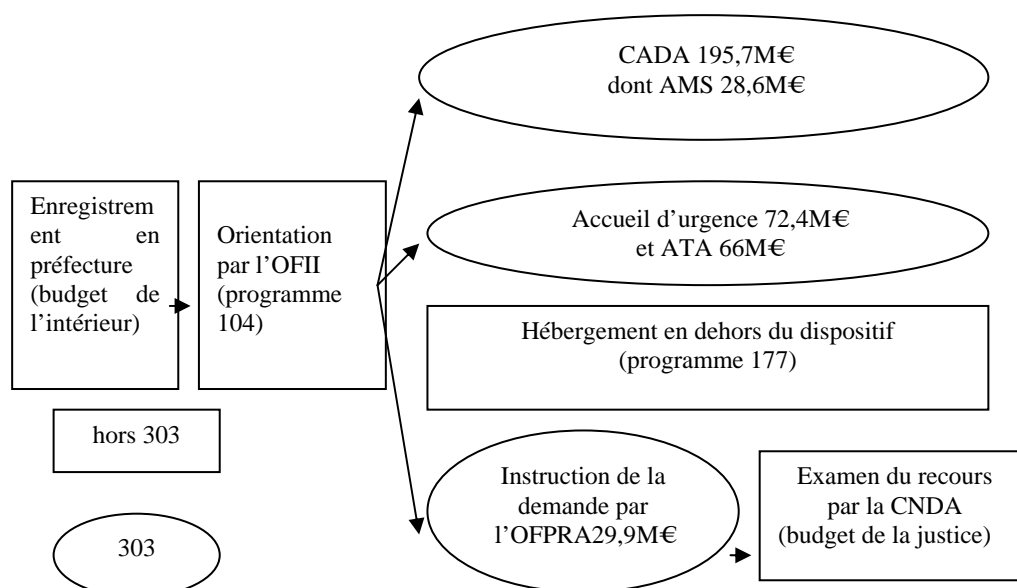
CADA 195,7M€
dont AMS 28,6M€

Enregistrement en préfecture (budget de l'intérieur)

Orientation par l'OFII (programme 104)

Accueil d'urgence 72,4M€
et ATA 66M€

Hébergement en dehors du dispositif
(programme 177)

hors 303

Instruction de la demande par l'OFPRA29,9M€

Examen du recours
par la CNDA
(budget de la justice)

303